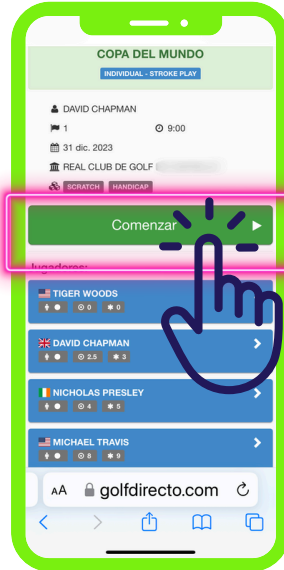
COPA DEL MUNDO
INDIVIDUAL - STROKE PLAY

DAVID CHAPMAN
1
9:00
31 dic. 2023
REAL CLUB DE GOLF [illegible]
SCRATCH HANDICAP

Comenzar

Jugadores:

TIGER WOODS
0 0

DAVID CHAPMAN
2.5 3

NICHOLAS PRESLEY
4 5

MICHAEL TRAVIS
8 9

AA golfdirecto.com